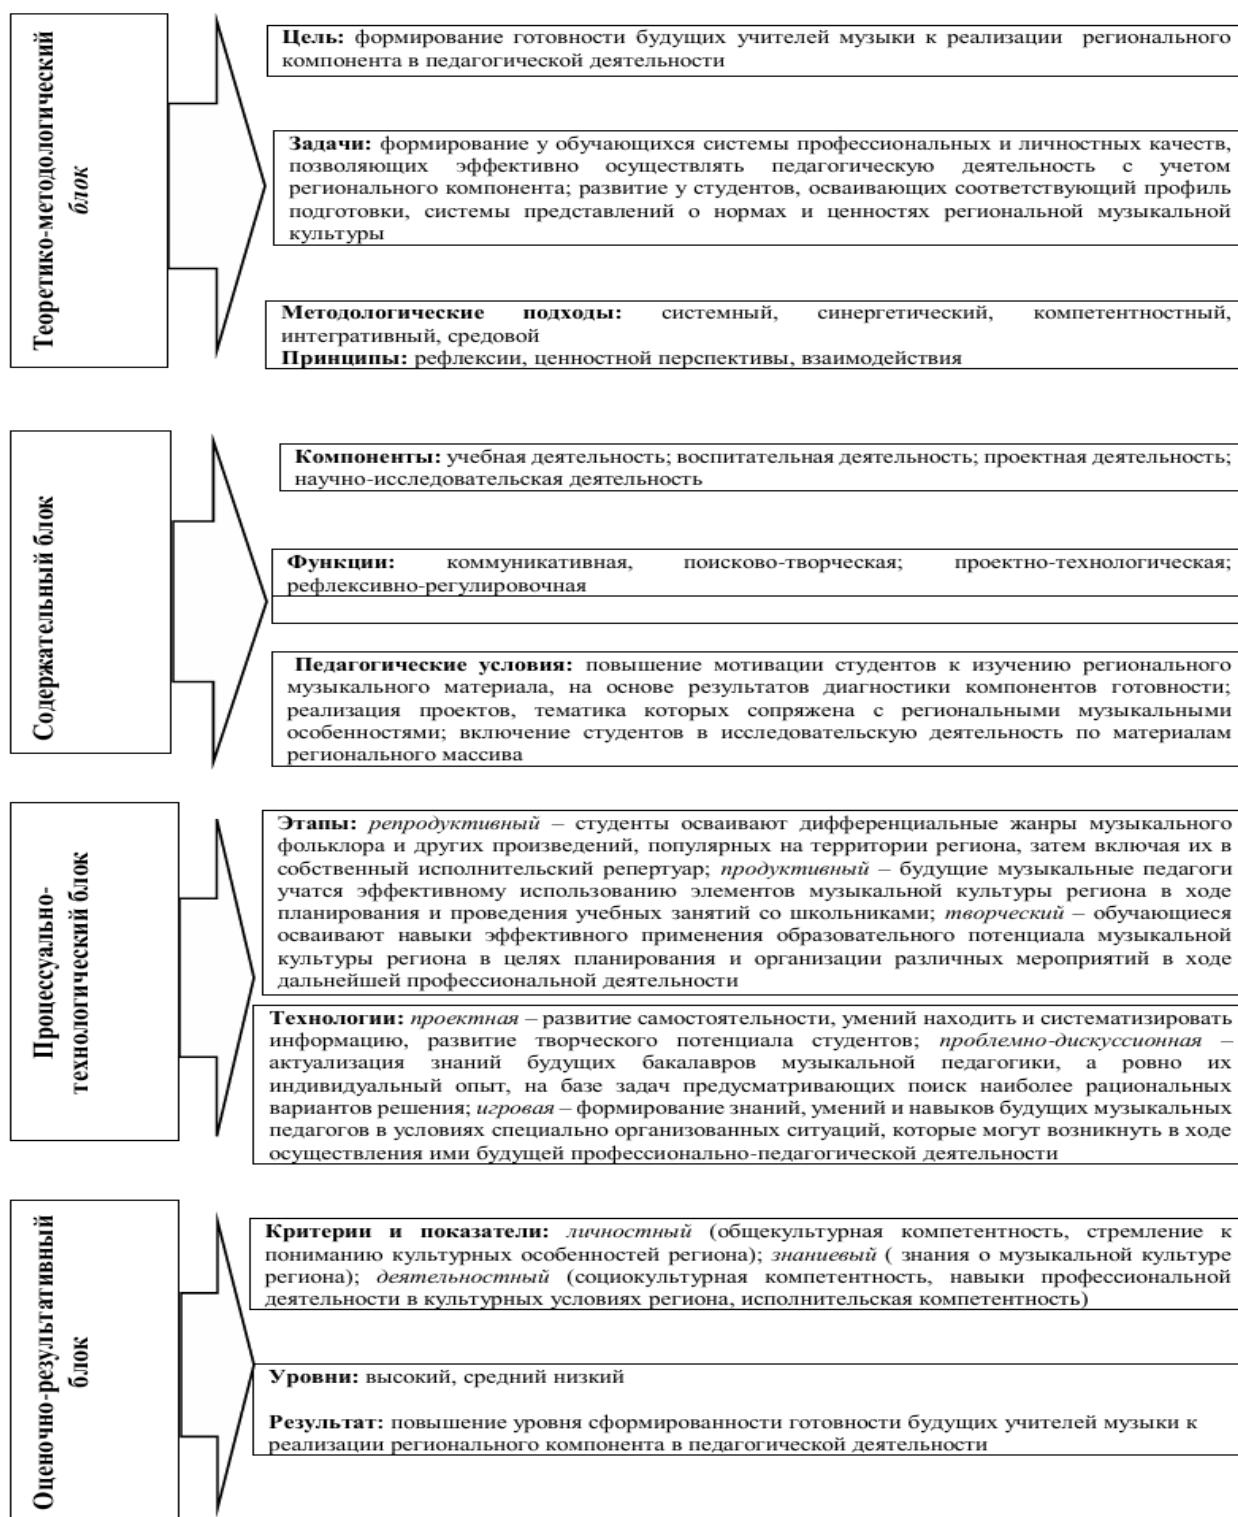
Теоретико-методологический блок

Цель: формирование готовности будущих учителей музыки к реализации регионального компонента в педагогической деятельности

Задачи: формирование у обучающихся системы профессиональных и личностных качеств, позволяющих эффективно осуществлять педагогическую деятельность с учетом регионального компонента; развитие у студентов, осваивающих соответствующий профиль подготовки, системы представлений о нормах и ценностях региональной музыкальной культуры

Методологические подходы: системный, синергетический, компетентностный, интегративный, средовой
Принципы: рефлексии, ценностной перспективы, взаимодействия

Содержательный блок

Компоненты: учебная деятельность; воспитательная деятельность; проектная деятельность; научно-исследовательская деятельность

Функции: коммуникативная, поисково-творческая; проектно-технологическая; рефлексивно-регулировочная

Педагогические условия: повышение мотивации студентов к изучению регионального музыкального материала, на основе результатов диагностики компонентов готовности; реализация проектов, тематика которых сопряжена с региональными музыкальными особенностями; включение студентов в исследовательскую деятельность по материалам регионального массива

Процессуально-технологический блок

Этапы: репродуктивный – студенты осваивают дифференциальные жанры музыкального фольклора и других произведений, популярных на территории региона, затем включая их в собственный исполнительский репертуар; продуктивный – будущие музыкальные педагоги учатся эффективному использованию элементов музыкальной культуры региона в ходе планирования и проведения учебных занятий со школьниками; творческий – обучающиеся осваивают навыки эффективного применения образовательного потенциала музыкальной культуры региона в целях планирования и организации различных мероприятий в ходе дальнейшей профессиональной деятельности

Технологии: проектная – развитие самостоятельности, умений находить и систематизировать информацию, развитие творческого потенциала студентов; проблемно-дискуссионная – актуализация знаний будущих бакалавров музыкальной педагогики, а ровно их индивидуальный опыт, на базе задач предусматривающих поиск наиболее рациональных вариантов решения; игровая – формирование знаний, умений и навыков будущих музыкальных педагогов в условиях специально организованных ситуаций, которые могут возникнуть в ходе осуществления ими будущей профессионально-педагогической деятельности

Оценочно-результативный блок

Критерии и показатели: личностный (общекультурная компетентность, стремление к пониманию культурных особенностей региона); знаниевый ( знания о музыкальной культуре региона); деятельностный (социокультурная компетентность, навыки профессиональной деятельности в культурных условиях региона, исполнительская компетентность)

Уровни: высокий, средний низкий

Результат: повышение уровня сформированности готовности будущих учителей музыки к реализации регионального компонента в педагогической деятельности